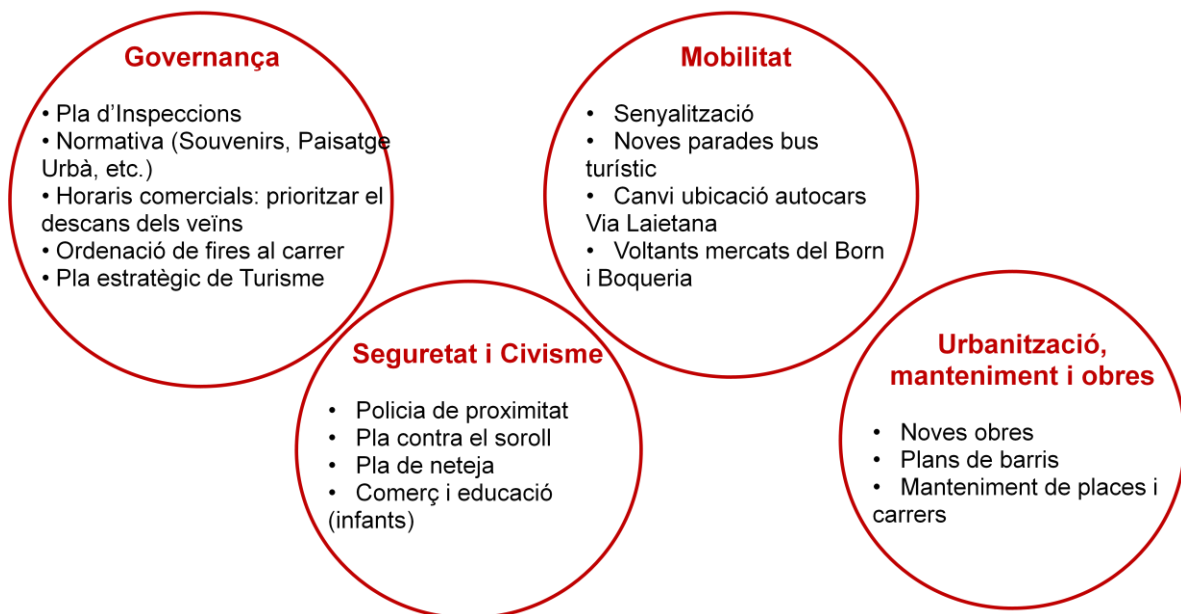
Governança

• Pla d’Inspeccions
• Normativa (Souvenirs, Paisatge Urbà, etc.)
• Horaris comercials: prioritzar el descans dels veïns
• Ordenació de fires al carrer
• Pla estratègic de Turisme

Mobilitat

• Senyalització
• Noves parades bus turístic
• Canvi ubicació autocars Via Laietana
• Voltants mercats del Born i Boqueria

Seguretat i Civisme

• Policia de proximitat
• Pla contra el soroll
• Pla de neteja
• Comerç i educació (infants)

Urbanització, manteniment i obres

• Noves obres
• Plans de barris
• Manteniment de places i carrers